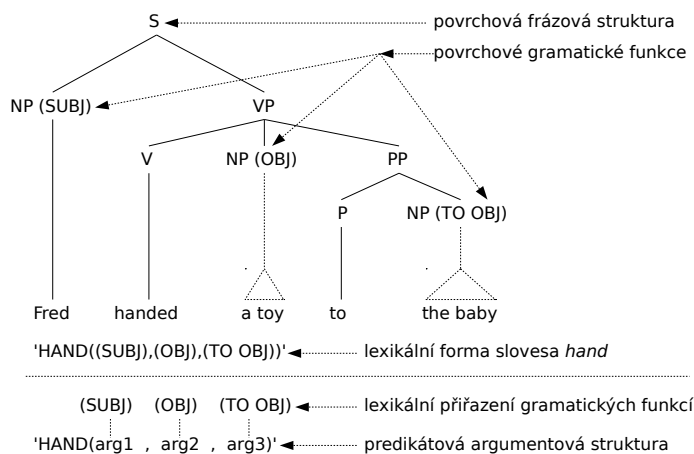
S
povrchová frázová struktura
povrchové gramatické funkce
NP (SUBJ)
VP
V
NP (OBJ)
PP
P
NP (TO OBJ)
Fred
handed
a toy
to
the baby
'HAND((SUBJ),(OBJ),(TO OBJ))'
lexikální forma slovesa *hand*
(SUBJ) (OBJ) (TO OBJ)
lexikální přiřazení gramatických funkcí
'HAND(arg1 , arg2 , arg3)'
predikátová argumentová struktura